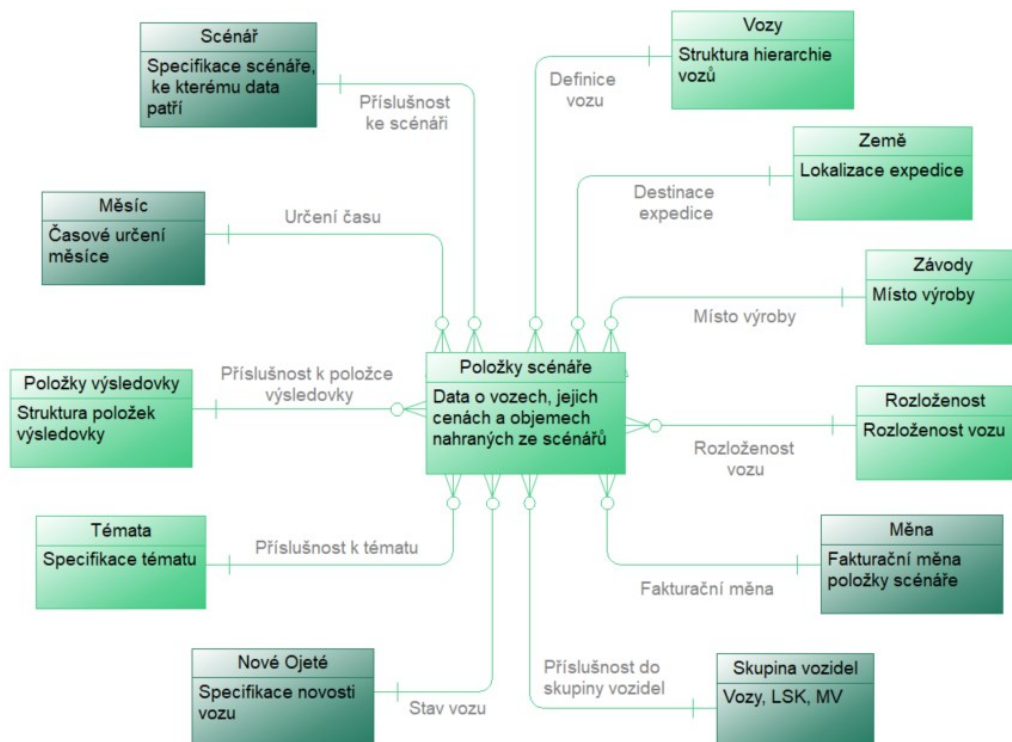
Scénář
Specifikace scénáře, ke kterému data patří

Příslušnost ke scénáři

Definice vozu

Vozy
Struktura hierarchie vozů

Země
Lokalizace expedice

Destinace expedice

Měsíc
Časové určení měsíce

Určení času

Závody
Místo výroby

Místo výroby

Položky výsledovky
Struktura položek výsledovky

Příslušnost k položce výsledovky

Položky scénáře
Data o vozech, jejich cenách a objemech nahraných ze scénářů

Rozloženost
Rozloženost vozu

Rozloženost vozu

Témata
Specifikace tématu

Příslušnost k tématu

Měna
Fakturační měna položky scénáře

Fakturační měna

Nové Ojeté
Specifikace novosti vozu

Stav vozu

Příslušnost do skupiny vozidel

Skupina vozidel
Vozy, LSK, MV